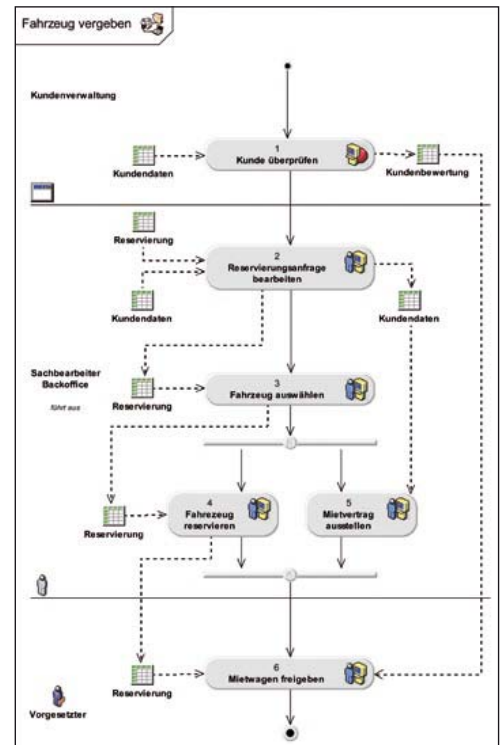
Fahrzeug vergeben

Kundenverwaltung

Kundendaten

1
Kunde überprüfen

Kundenbewertung

Reservierung

2
Reservierungsanfrage bearbeiten

Kundendaten

Kundendaten

Sachbearbeiter Backoffice

führt aus

Reservierung

3
Fahrzeug auswählen

Reservierung

4
Fahrzeug reservieren

5
Mietvertrag ausstellen

Reservierung

6
Mietwagen freigeben

Vorgesetzter